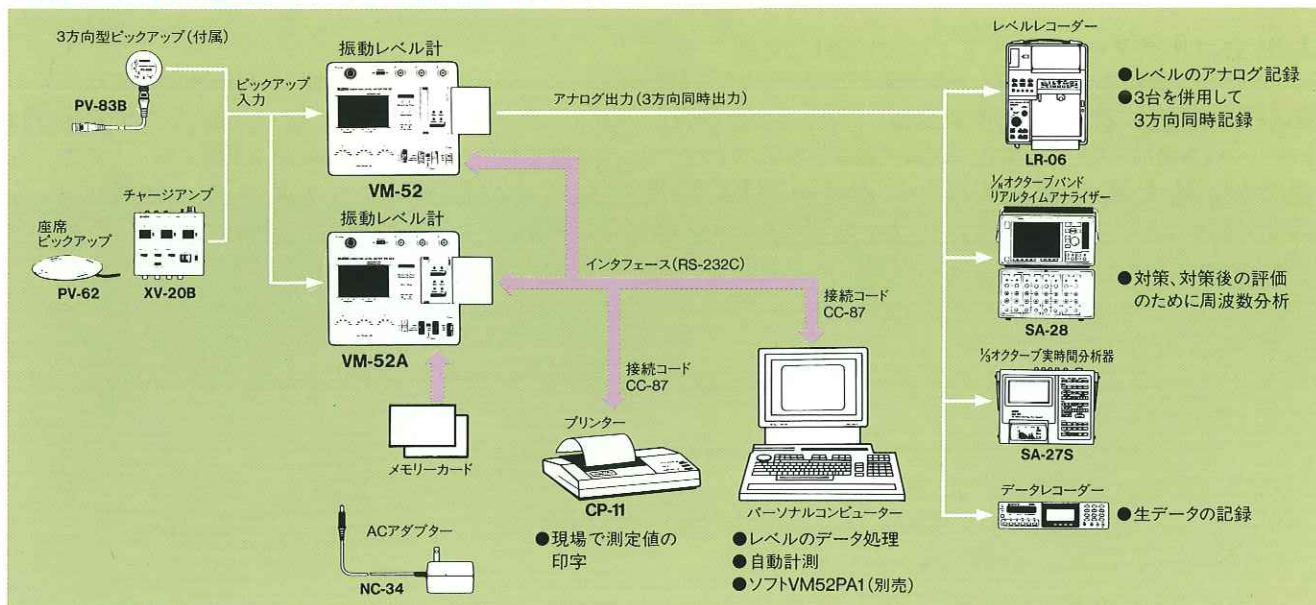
3方向型ピックアップ（付属）

PV-83B

座席ピックアップ

PV-62

チャージアンプ

XV-20B

ピックアップ入力

振動レベル計

VM-52

振動レベル計

VM-52A

メモリーカード

ACアダプター

NC-34

アナログ出力（3方向同時出力）

インタフェース（RS-232C）

接続コード
CC-87

接続コード
CC-87

プリンター

CP-11

●現場で測定値の印字

パーソナルコンピューター

●レベルのデータ処理
●自動計測
●ソフトVM52PA1（別売）

レベルレコーダー

LR-06

●レベルのアナログ記録
●3台を併用して3方向同時記録

$\frac{1}{N}$オクターブバンドリアルタイムアナライザー

SA-28

●対策、対策後の評価のために周波数分析

$\frac{1}{3}$オクターブ実時間分析器

SA-27S

データレコーダー

●生データの記録